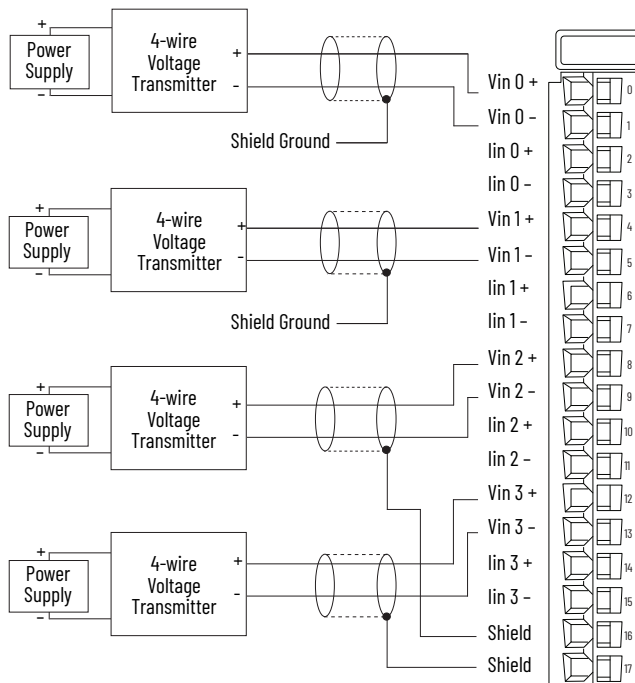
+
Power Supply
–
4-wire Voltage Transmitter
+
-
Shield Ground

+
Power Supply
–
4-wire Voltage Transmitter
+
-
Shield Ground

+
Power Supply
–
4-wire Voltage Transmitter
+
-

+
Power Supply
–
4-wire Voltage Transmitter
+
-

Vin 0 +
Vin 0 –
Iin 0 +
Iin 0 –
Vin 1 +
Vin 1 –
Iin 1 +
Iin 1 –
Vin 2 +
Vin 2 –
Iin 2 +
Iin 2 –
Vin 3 +
Vin 3 –
Iin 3 +
Iin 3 –
Shield
Shield

0
1
2
3
4
5
6
7
8
9
10
11
12
13
14
15
16
17